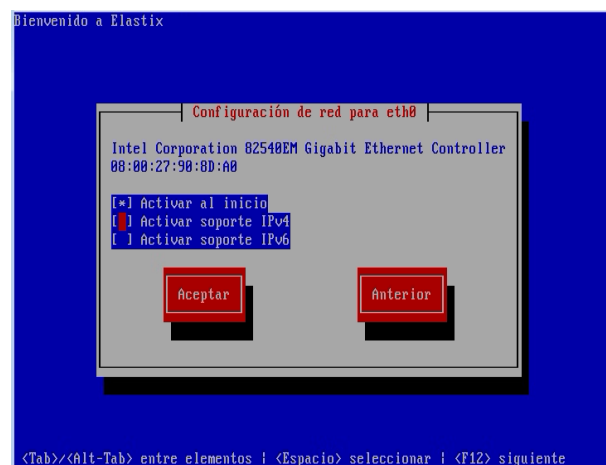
Bienvenido a Elastix

Configuración de red para eth0

Intel Corporation 82540EM Gigabit Ethernet Controller
08:00:27:90:8D:A0

[*] Activar al inicio
[ ] Activar soporte IPv4
[ ] Activar soporte IPv6

Aceptar

Anterior

<Tab>/<Alt-Tab> entre elementos | <Espacio> seleccionar | <F12> siguiente